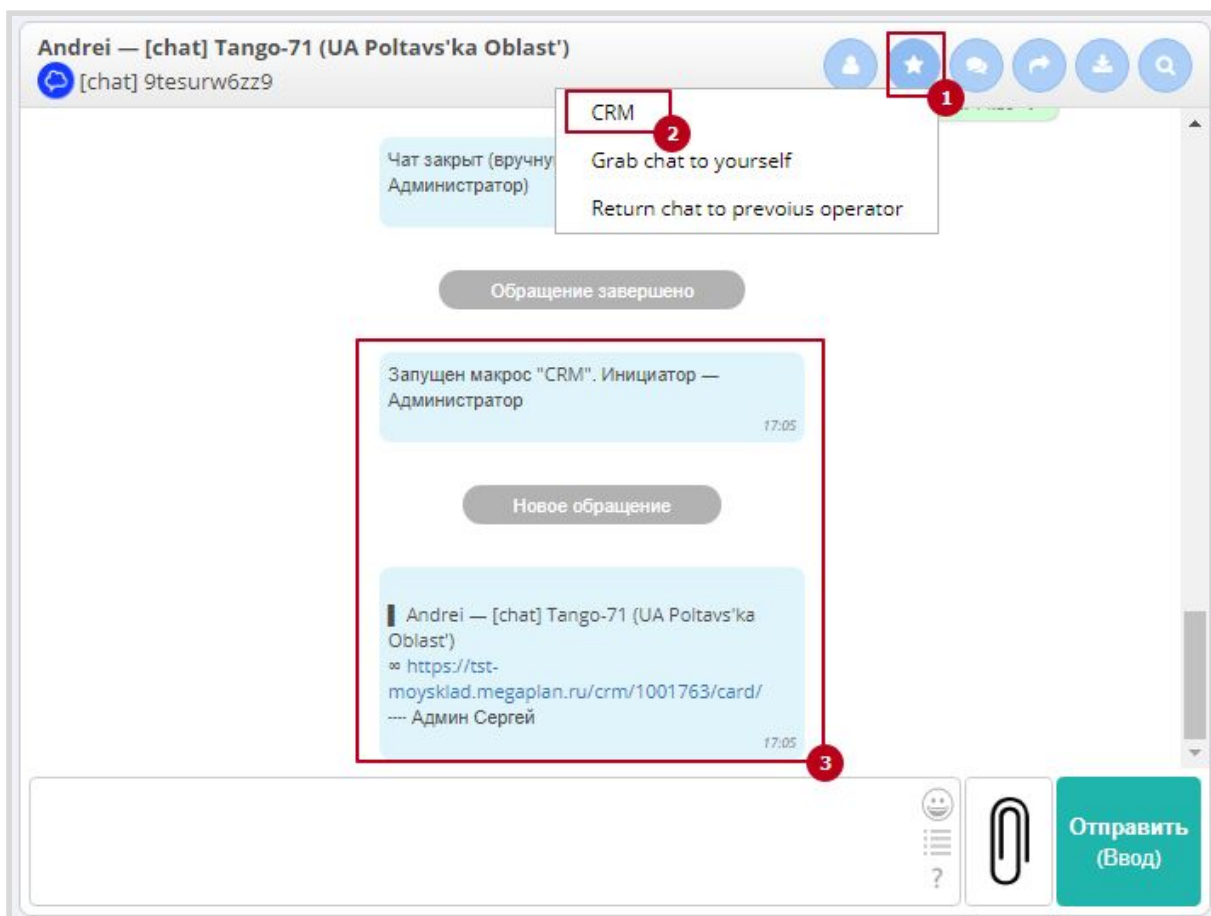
Andrei — [chat] Tango-71 (UA Poltavs'ka Oblast')
[chat] 9tesurw6zz9

1

CRM
2
Grab chat to yourself
Return chat to prevoius operator

Чат закрыт (вручну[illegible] Администратор)

Обращение завершено

Запущен макрос "CRM". Инициатор — Администратор
17:05

Новое обращение

Andrei — [chat] Tango-71 (UA Poltavs'ka Oblast')
∞ https://tst-moysklad.megaplan.ru/crm/1001763/card/
---- Админ Сергей
17:05

3

?

Отправить (Ввод)